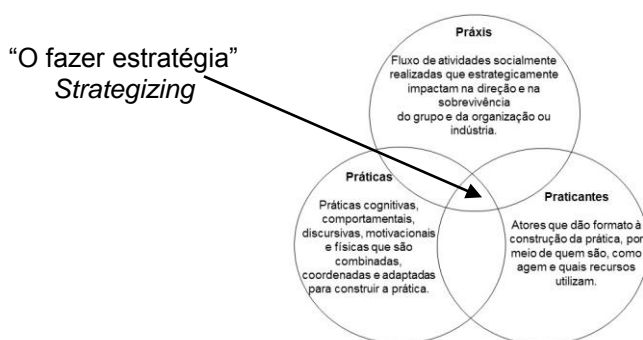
"O fazer estratégia"
Strategizing

Práxis

Fluxo de atividades socialmente realizadas que estrategicamente impactam na direção e na sobrevivência do grupo e da organização ou indústria.

Práticas

Práticas cognitivas, comportamentais, discursivas, motivacionais e físicas que são combinadas, coordenadas e adaptadas para construir a prática.

Praticantes

Atores que dão formato à construção da prática, por meio de quem são, como agem e quais recursos utilizam.